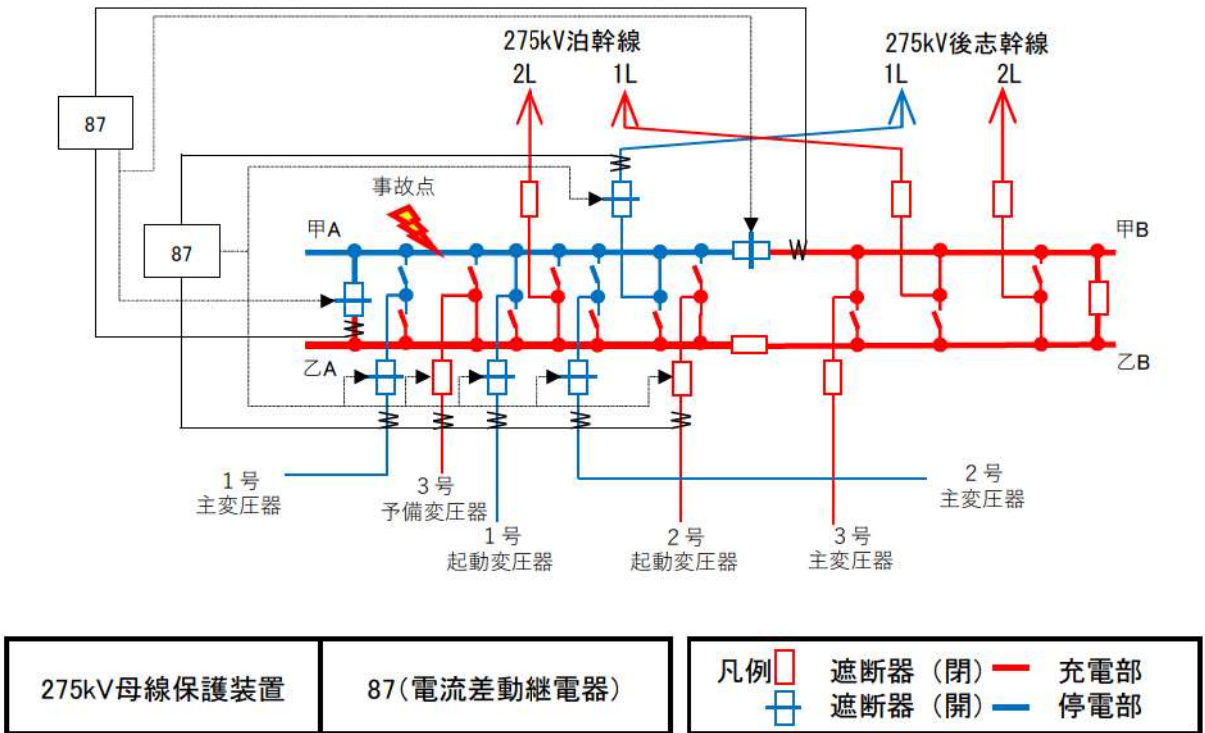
275kV泊幹線
2L 1L
275kV後志幹線
1L 2L
87
87
事故点
甲A
W
甲B
乙A
乙B
1号
主変圧器
3号
予備変圧器
1号
起動変圧器
2号
起動変圧器
3号
主変圧器
2号
主変圧器

| 275kV母線保護装置 | 87(電流差動継電器) |
|---|---|

凡例 遮断器（閉） 充電部
遮断器（閉） 停電部